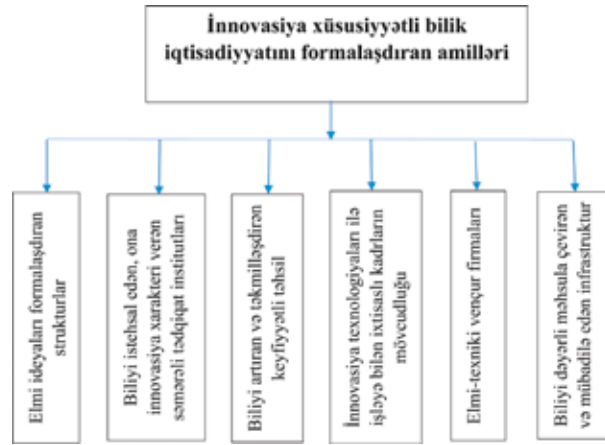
İnnovasiya xüsusiyyətli bilik iqtisadiyyatını formalaşdıran amilləri

Elmi ideyaları formalaşdıran strukturlar

Biliyi istehsal edən, ona innovasiya xarakteri verən səmərəli tədqiqat institutları

Biliyi artıran və təkmilləşdirən keyfiyyətli təhsil

İnnovasiya texnologiyaları ilə işləyə bilən ixtisaslı kadrların mövcudluğu

Elmi-texniki vençur firmaları

Biliyi dəyərli məhsula çevirən və mübadilə edən infrastruktur